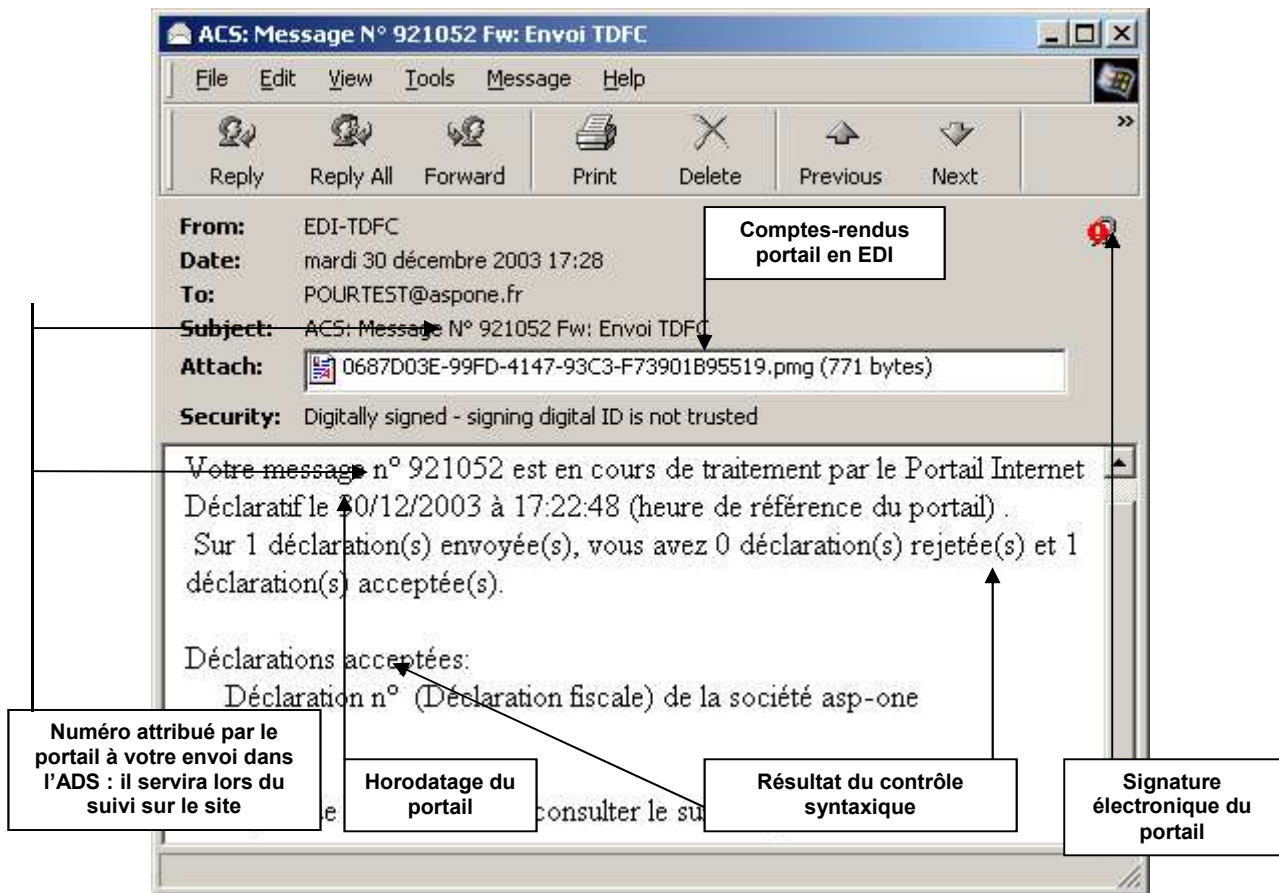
ACS: Message N° 921052 Fw: Envoi TDFC

File Edit View Tools Message Help

Reply Reply All Forward Print Delete Previous Next

From: EDI-TDFC
Date: mardi 30 décembre 2003 17:28
To: POURTEST@aspone.fr
Subject: ACS: Message N° 921052 Fw: Envoi TDFC
Attach: 0687D03E-99FD-4147-93C3-F73901B95519.pmg (771 bytes)
Security: Digitally signed - signing digital ID is not trusted

Comptes-rendus portail en EDI

Votre message n° 921052 est en cours de traitement par le Portail Internet Déclaratif le 30/12/2003 à 17:22:48 (heure de référence du portail) .
Sur 1 déclaration(s) envoyée(s), vous avez 0 déclaration(s) rejetée(s) et 1 déclaration(s) acceptée(s).

Déclarations acceptées:
Déclaration n° (Déclaration fiscale) de la société asp-one

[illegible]e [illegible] consulter le su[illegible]

Numéro attribué par le portail à votre envoi dans l'ADS : il servira lors du suivi sur le site

Horodatage du portail

Résultat du contrôle syntaxique

Signature électronique du portail